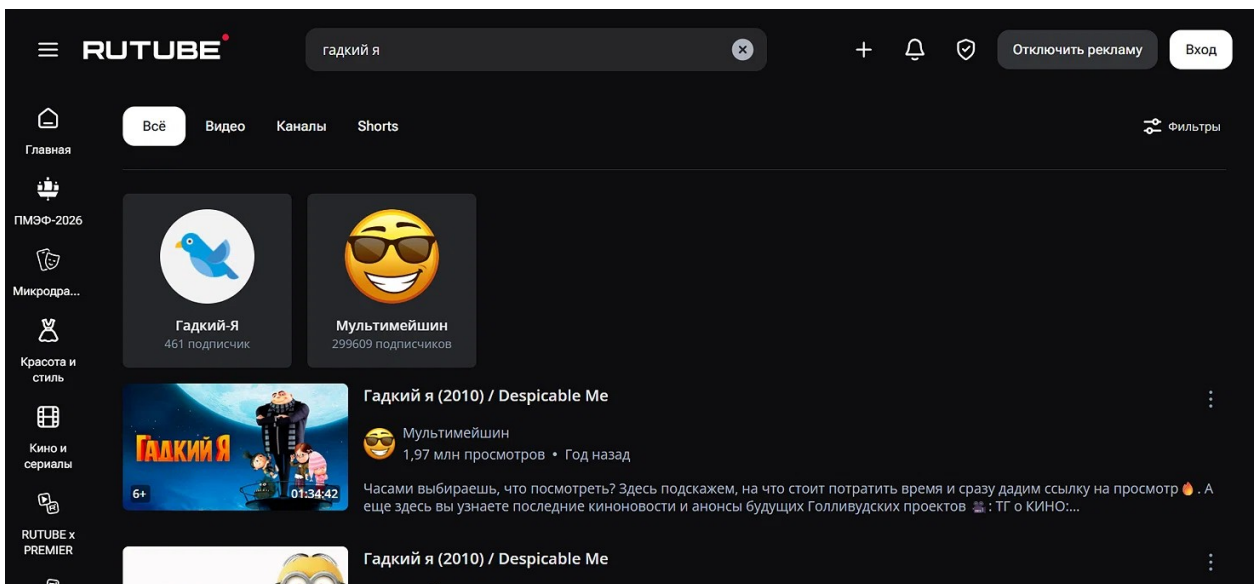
RUTUBE

гадкий я

Отключить рекламу

Вход

Главная

ПМЭФ-2026

Микродра...

Красота и стиль

Кино и сериалы

RUTUBE x PREMIER

Всё

Видео

Каналы

Shorts

Фильтры

Гадкий-Я
461 подписчик

Мультимейшин
299609 подписчиков

ГАДКИЙ Я

6+

01:34:42

Гадкий я (2010) / Despicable Me

Мультимейшин
1,97 млн просмотров • Год назад

Часами выбираешь, что посмотреть? Здесь подскажем, на что стоит потратить время и сразу дадим ссылку на просмотр. А еще здесь вы узнаете последние киноновости и анонсы будущих Голливудских проектов : ТГ о КИНО:...

Гадкий я (2010) / Despicable Me